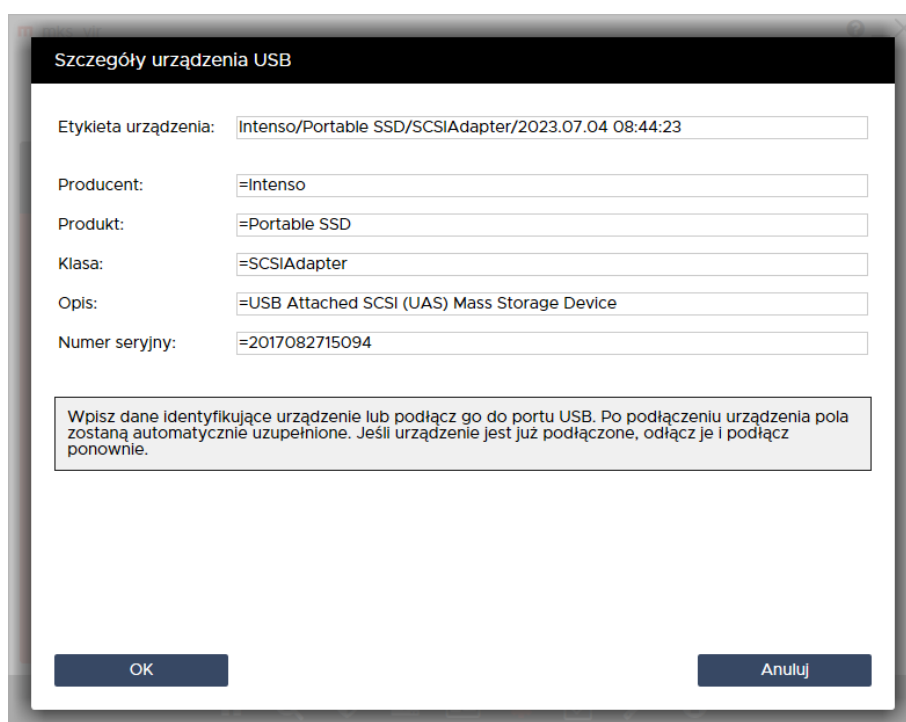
Szczegóły urządzenia USB

Etykieta urządzenia: Intenso/Portable SSD/SCSIAdapter/2023.07.04 08:44:23

Producent: =Intenso

Produkt: =Portable SSD

Klasa: =SCSIAdapter

Opis: =USB Attached SCSI (UAS) Mass Storage Device

Numer seryjny: =2017082715094

Wpisz dane identyfikujące urządzenie lub podłącz go do portu USB. Po podłączeniu urządzenia pola zostaną automatycznie uzupełnione. Jeśli urządzenie jest już podłączone, odłącz je i podłącz ponownie.

OK

Anuluj